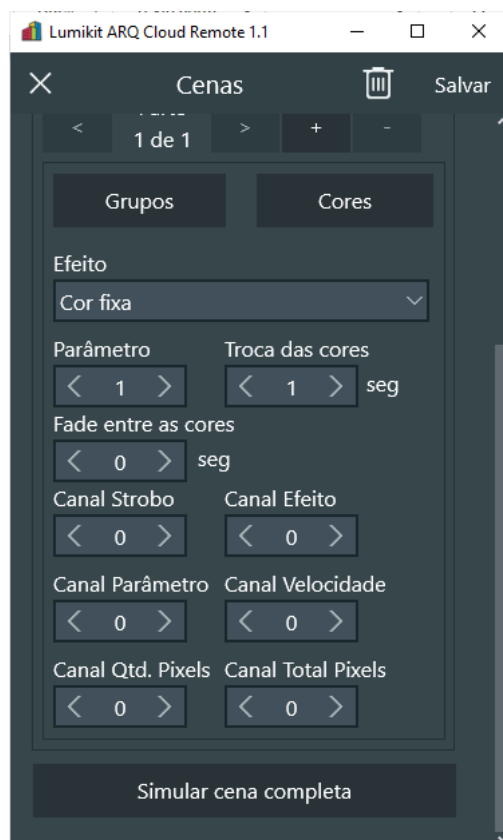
Lumikit ARQ Cloud Remote 1.1

Cenas

Salvar

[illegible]

<

1 de 1

>

+

-

Grupos

Cores

Efeito

Cor fixa

Parâmetro

< 1 >

Troca das cores

< 1 > seg

Fade entre as cores

< 0 > seg

Canal Strobo

< 0 >

Canal Efeito

< 0 >

Canal Parâmetro

< 0 >

Canal Velocidade

< 0 >

Canal Qtd. Pixels

< 0 >

Canal Total Pixels

< 0 >

Simular cena completa